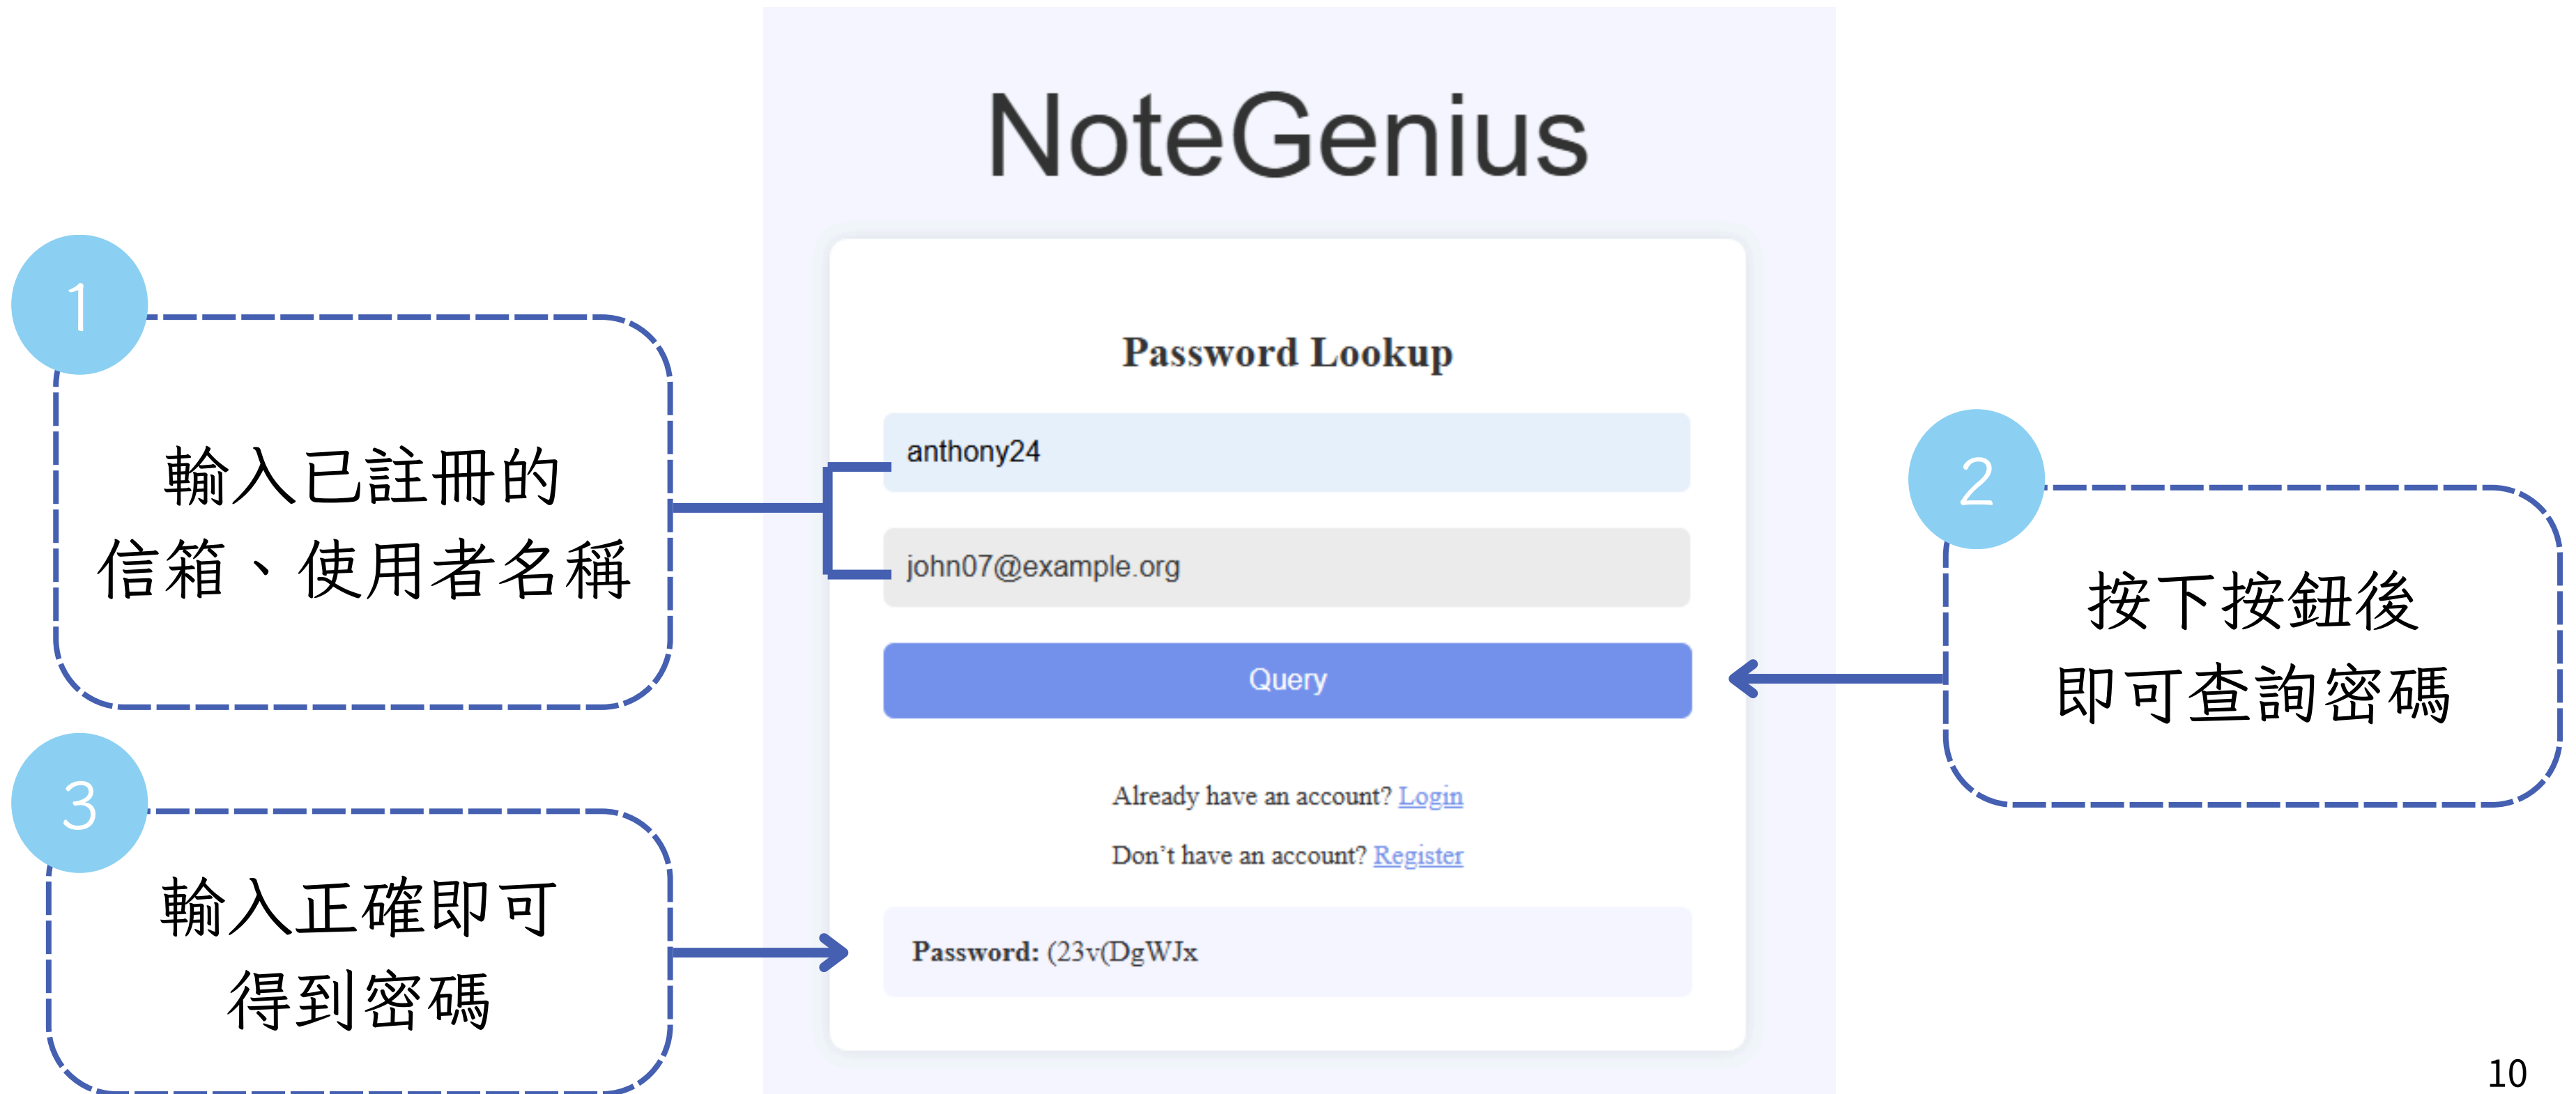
NoteGenius

1

輸入已註冊的
信箱、使用者名稱

Password Lookup

anthony24

john07@example.org

Query

2

按下按鈕後
即可查詢密碼

Already have an account? Login

Don't have an account? Register

3

輸入正確即可
得到密碼

Password: (23v(DgWJx

10